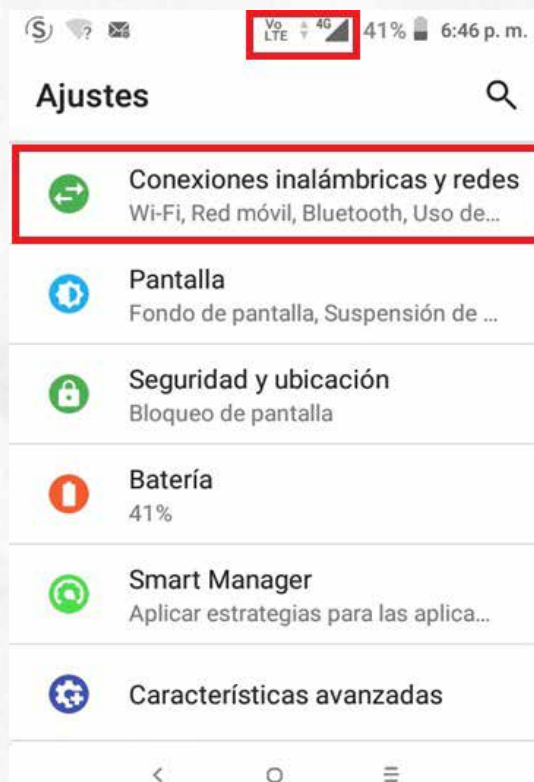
Vo LTE 4G 41% 6:46 p. m.

Ajustes

Conexiones inalámbricas y redes
Wi-Fi, Red móvil, Bluetooth, Uso de...

Pantalla
Fondo de pantalla, Suspensión de ...

Seguridad y ubicación
Bloqueo de pantalla

Batería
41%

Smart Manager
Aplicar estrategias para las aplica...

Características avanzadas